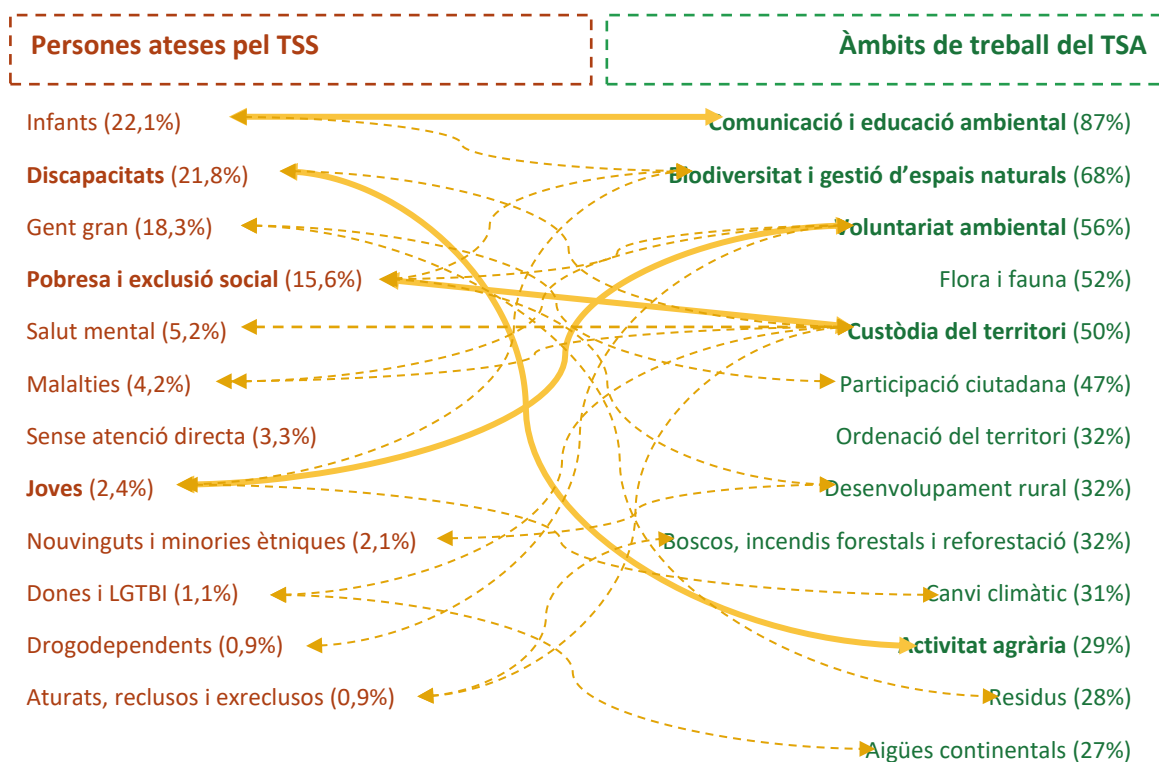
Persones ateses pel TSS

Infants (22,1%)

Discapacitats (21,8%)

Gent gran (18,3%)

Pobresa i exclusió social (15,6%)

Salut mental (5,2%)

Malalties (4,2%)

Sense atenció directa (3,3%)

Joves (2,4%)

Nouvinguts i minories ètniques (2,1%)

Dones i LGTBI (1,1%)

Drogodependents (0,9%)

Aturats, reclusos i exreclusos (0,9%)

Àmbits de treball del TSA

Comunicació i educació ambiental (87%)

Biodiversitat i gestió d'espais naturals (68%)

Voluntariat ambiental (56%)

Flora i fauna (52%)

Custòdia del territori (50%)

Participació ciutadana (47%)

Ordenació del territori (32%)

Desenvolupament rural (32%)

Boscos, incendis forestals i reforestació (32%)

Canvi climàtic (31%)

Activitat agrària (29%)

Residus (28%)

Aigües continentals (27%)